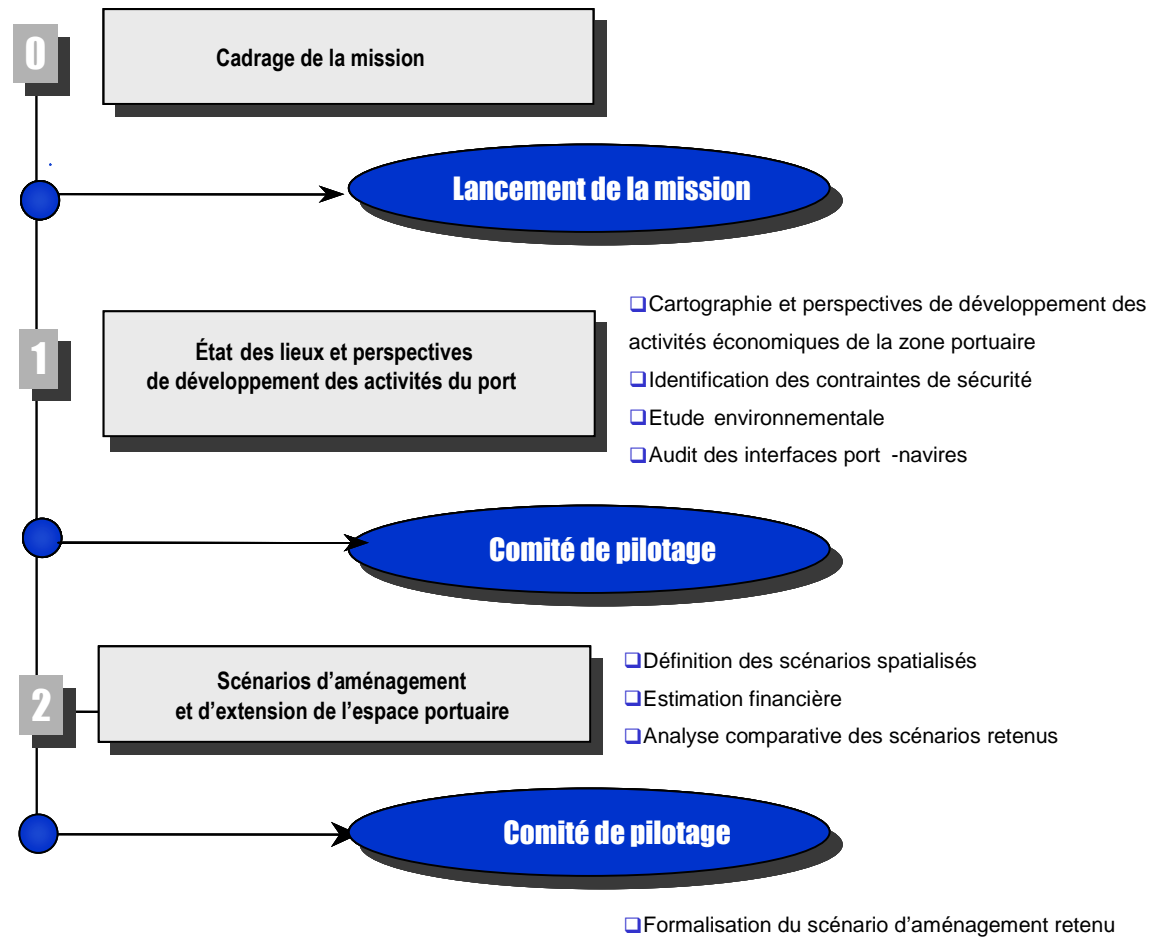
0

Cadrage de la mission

Lancement de la mission

❑Cartographie et perspectives de développement des activités économiques de la zone portuaire

❑Identification des contraintes de sécurité

❑Etude environnementale

❑Audit des interfaces port -navires

1

État des lieux et perspectives de développement des activités du port

Comité de pilotage

2

Scénarios d'aménagement et d'extension de l'espace portuaire

❑Définition des scénarios spatialisés

❑Estimation financière

❑Analyse comparative des scénarios retenus

Comité de pilotage

❑Formalisation du scénario d'aménagement retenu